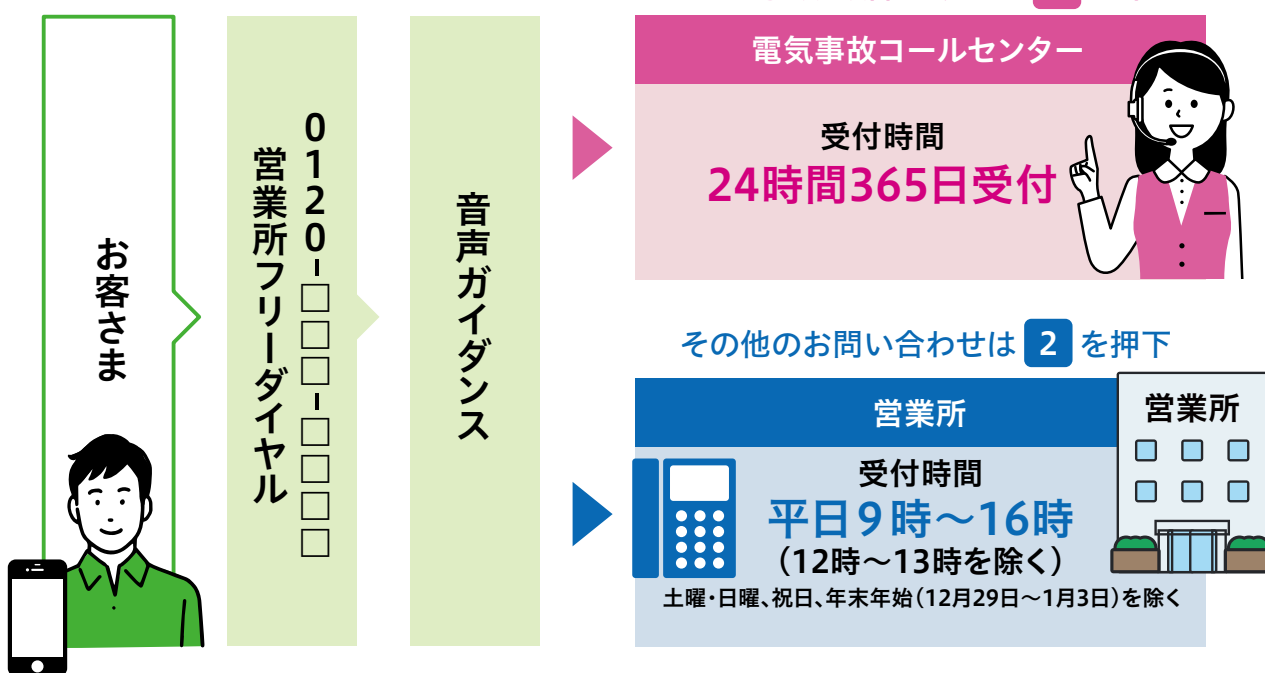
お客さま

営業所フリーダイヤル
0120-□□□-□□□□

音声ガイダンス

電気事故コールセンター
受付時間
24時間365日受付

その他のお問い合わせは 2 を押下

営業所
受付時間
平日９時～16時
（12時～13時を除く）
土曜・日曜、祝日、年末年始（12月29日～1月3日）を除く

営業所